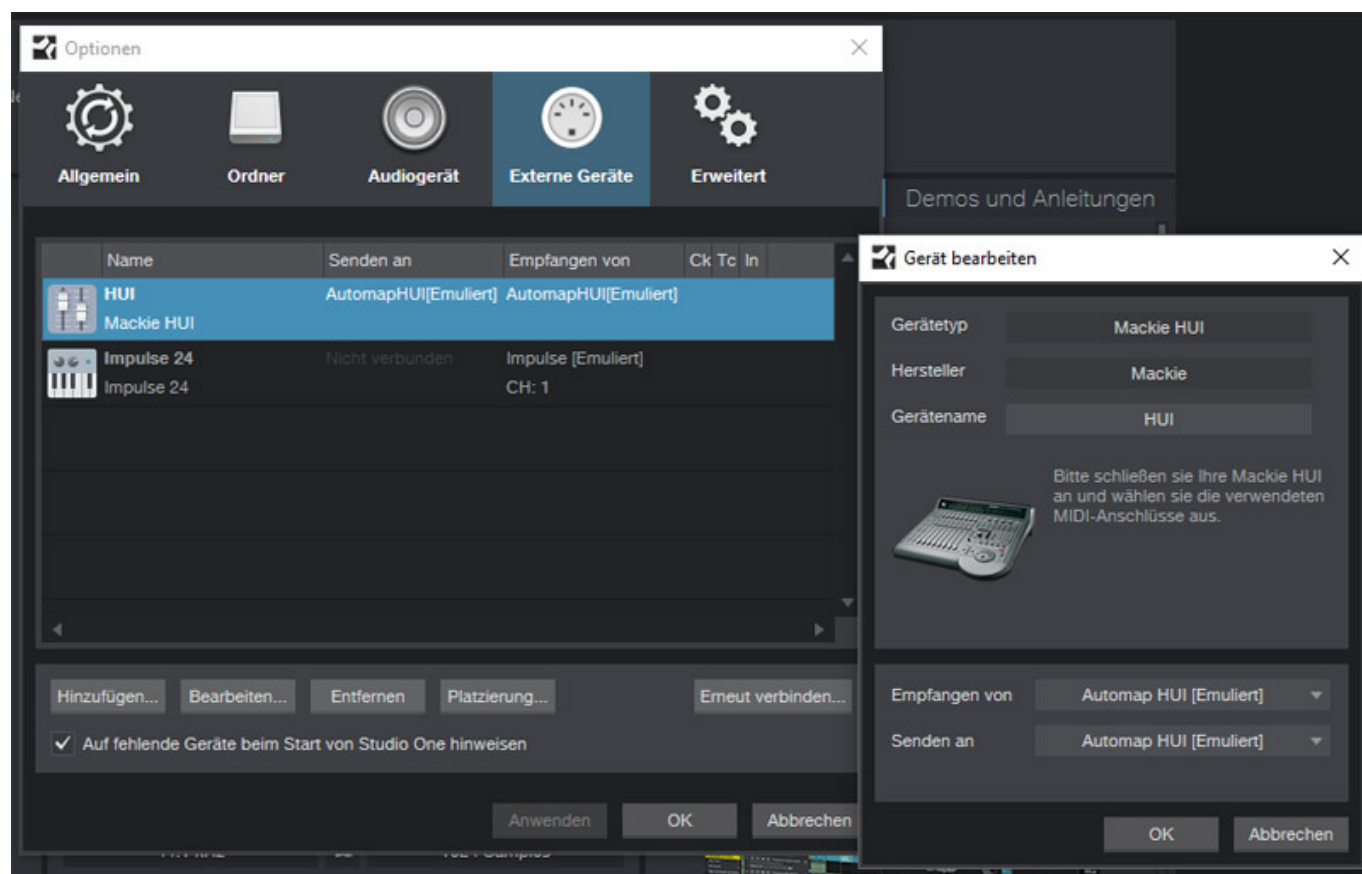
Optionen

Allgemein
Ordner
Audiogerät
Externe Geräte
Erweitert

Demos und Anleitungen

| Name | Senden an | Empfangen von | Ck | Tc | In |
|---|---|---|---|---|---|
| HUI Mackie HUI | AutomapHUI[Emuliert] | AutomapHUI[Emuliert] | | | |
| Impulse 24 Impulse 24 | Nicht verbunden | Impulse [Emuliert] CH: 1 | | | |

Hinzufügen... Bearbeiten... Entfernen Platzierung... Erneut verbinden...

Auf fehlende Geräte beim Start von Studio One hinweisen

Anwenden OK Abbrechen

Gerät bearbeiten

Gerätetyp Mackie HUI
Hersteller Mackie
Gerätename HUI

Bitte schließen sie Ihre Mackie HUI an und wählen sie die verwendeten MIDI-Anschlüsse aus.

Empfangen von Automap HUI [Emuliert]
Senden an Automap HUI [Emuliert]

OK Abbrechen